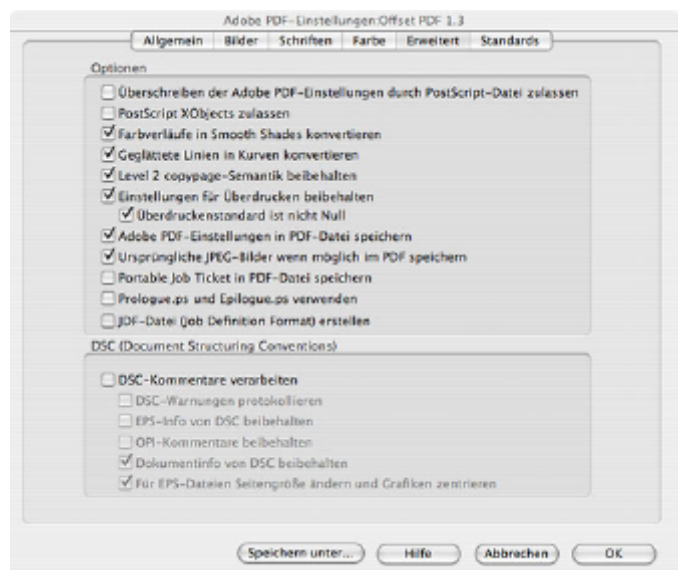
Adobe PDF-Einstellungen:Offset PDF 1.3

Allgemein | Bilder | Schriften | Farbe | Erweitert | Standards

Optionen

Überschreiben der Adobe PDF-Einstellungen durch PostScript-Datei zulassen
PostScript XObjects zulassen
Farbverläufe in Smooth Shades konvertieren
Geglättete Linien in Kurven konvertieren
Level 2 copypage-Semantik beibehalten
Einstellungen für Überdrucken beibehalten
Überdruckenstandard ist nicht Null
Adobe PDF-Einstellungen in PDF-Datei speichern
Ursprüngliche JPEG-Bilder wenn möglich im PDF speichern
Portable Job Ticket in PDF-Datei speichern
Prologue.ps und Epilogue.ps verwenden
JDF-Datei (Job Definition Format) erstellen

DSC (Document Structuring Conventions)

DSC-Kommentare verarbeiten
DSC-Warnungen protokollieren
EPS-Info von DSC beibehalten
OPI-Kommentare beibehalten
Dokumentinfo von DSC beibehalten
Für EPS-Dateien Seitengröße ändern und Grafiken zentrieren

Speichern unter... | Hilfe | Abbrechen | OK